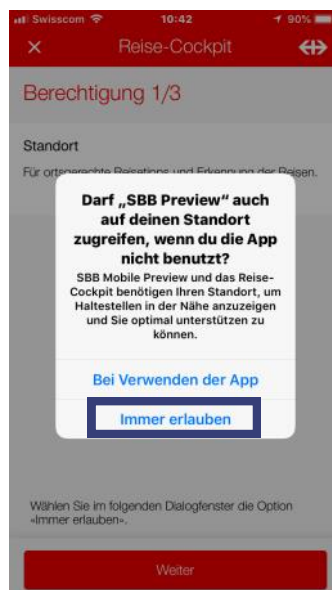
Swisscom 10:42 90%

Reise-Cockpit

Berechtigung 1/3

Standort

Für ortsgerechte Reisetipps und Erkennung der Reisen.

Darf „SBB Preview" auch auf deinen Standort zugreifen, wenn du die App nicht benutzt?

SBB Mobile Preview und das Reise-Cockpit benötigen Ihren Standort, um Haltestellen in der Nähe anzuzeigen und Sie optimal unterstützen zu können.

Bei Verwenden der App

Immer erlauben

Wählen Sie im folgenden Dialogfenster die Option «Immer erlauben».

Weiter